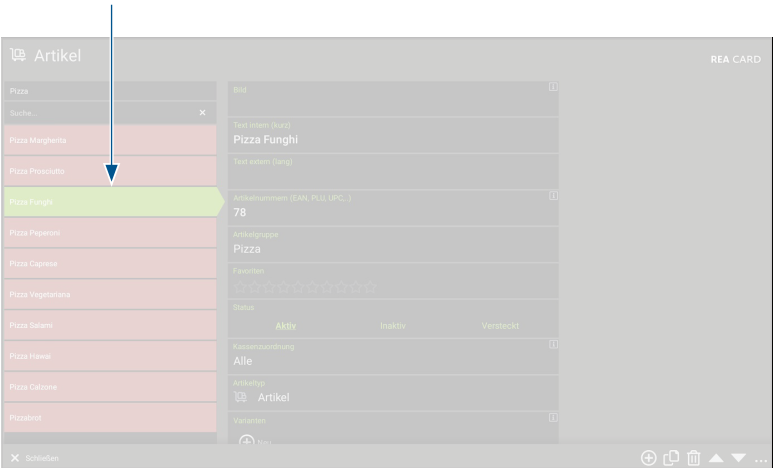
Artikel

REA CARD

Pizza

Suche...

Pizza Margherita

Pizza Prosciutto

Pizza Funghi

Pizza Peperoni

Pizza Caprese

Pizza Vegetariana

Pizza Salami

Pizza Hawai

Pizza Calzone

Pizzabrot

Bild

Text intern (kurz)
Pizza Funghi

Text extern (lang)

Artikelnummern (EAN, PLU, UPC,..)
78

Artikelgruppe
Pizza

Favoriten

Status
Aktiv Inaktiv Versteckt

Kassenzuordnung
Alle

Artikeltyp
Artikel

Varianten
Neu

Schließen